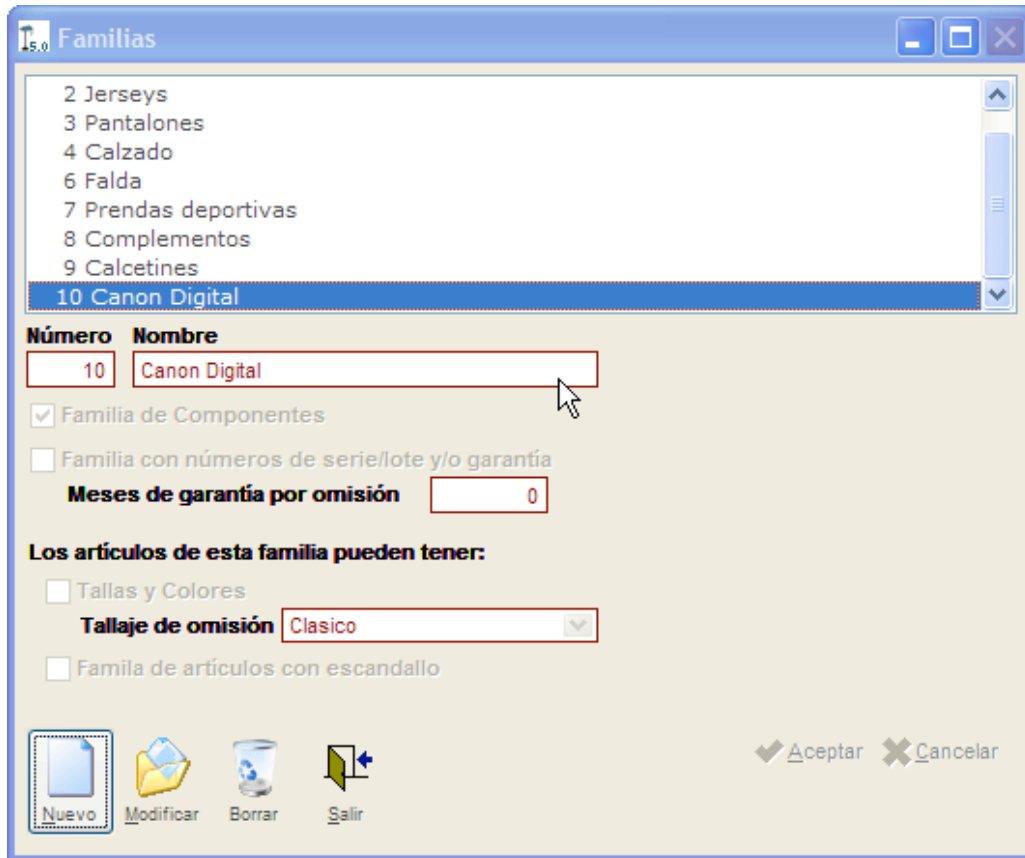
Familias

2 Jerseys
3 Pantalones
4 Calzado
6 Falda
7 Prendas deportivas
8 Complementos
9 Calcetines
10 Canon Digital

Número
10
Nombre
Canon Digital

Familia de Componentes

Familia con números de serie/lote y/o garantía

Meses de garantía por omisión
0

Los artículos de esta familia pueden tener:

Tallas y Colores

Tallaje de omisión
Clasico

Famila de artículos con escandallo

Aceptar
Cancelar

Nuevo
Modificar
Borrar
Salir